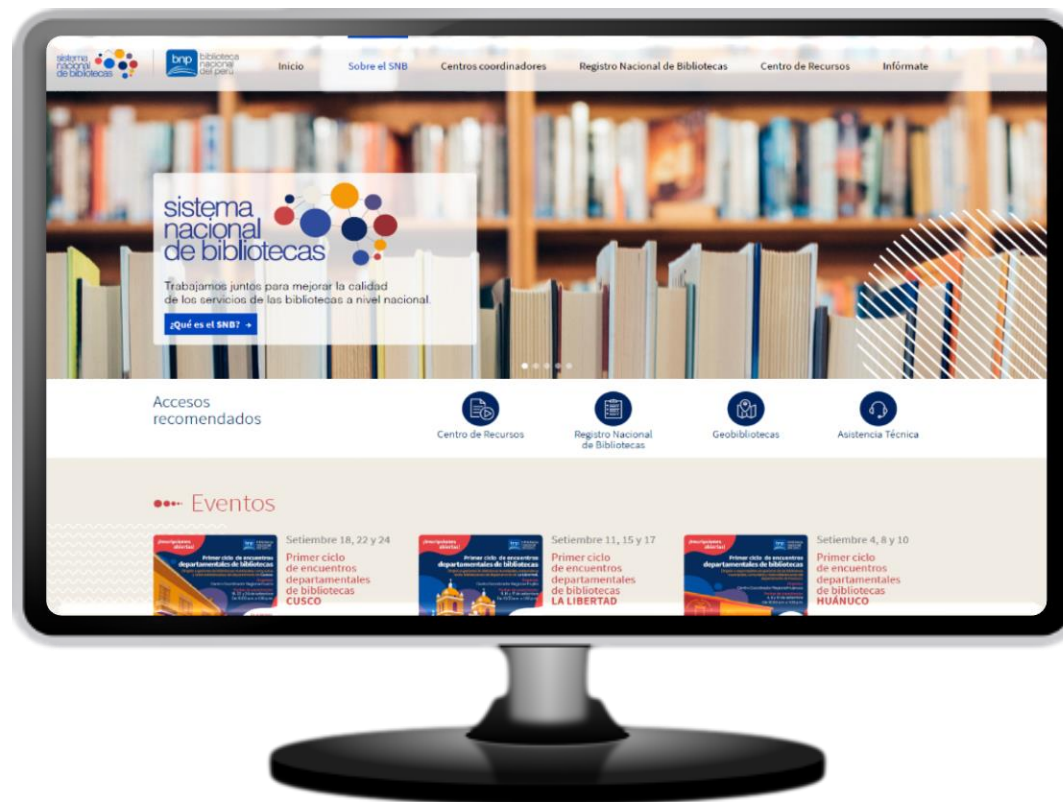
sistema nacional de bibliotecas

bnp biblioteca nacional del perú

Inicio Sobre el SNB Centros coordinadores Registro Nacional de Bibliotecas Centro de Recursos Infórmate

sistema nacional de bibliotecas

Trabajamos juntos para mejorar la calidad de los servicios de las bibliotecas a nivel nacional.

¿Qué es el SNB? →

Accesos recomendados

Centro de Recursos

Registro Nacional de Bibliotecas

Geobibliotecas

Asistencia Técnica

Eventos

¡Inscripciones abiertas!
Primer ciclo de encuentros departamentales de bibliotecas
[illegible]

Setiembre 18, 22 y 24
Primer ciclo de encuentros departamentales de bibliotecas CUSCO

¡Inscripciones abiertas!
Primer ciclo de encuentros departamentales de bibliotecas
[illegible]

Setiembre 11, 15 y 17
Primer ciclo de encuentros departamentales de bibliotecas LA LIBERTAD

¡Inscripciones abiertas!
Primer ciclo de encuentros departamentales de bibliotecas
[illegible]

Setiembre 4, 8 y 10
Primer ciclo de encuentros departamentales de bibliotecas HUÁNUCO